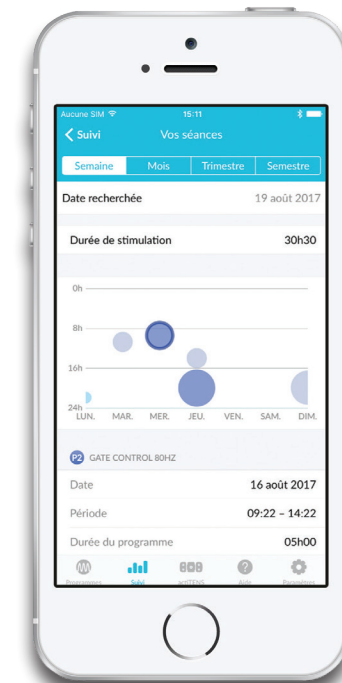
Aucune SIM
15:11

< Suivi
Vos séances

Semaine
Mois
Trimestre
Semestre

Date recherchée
19 août 2017

Durée de stimulation
30h30

0h
8h
16h
24h

LUN.
MAR.
MER.
JEU.
VEN.
SAM.
DIM.

P2 GATE CONTROL 80HZ

Date
16 août 2017

Période
09:22 – 14:22

Durée du programme
05h00

Programmes
Suivi
actiTENS
Aide
Paramètres